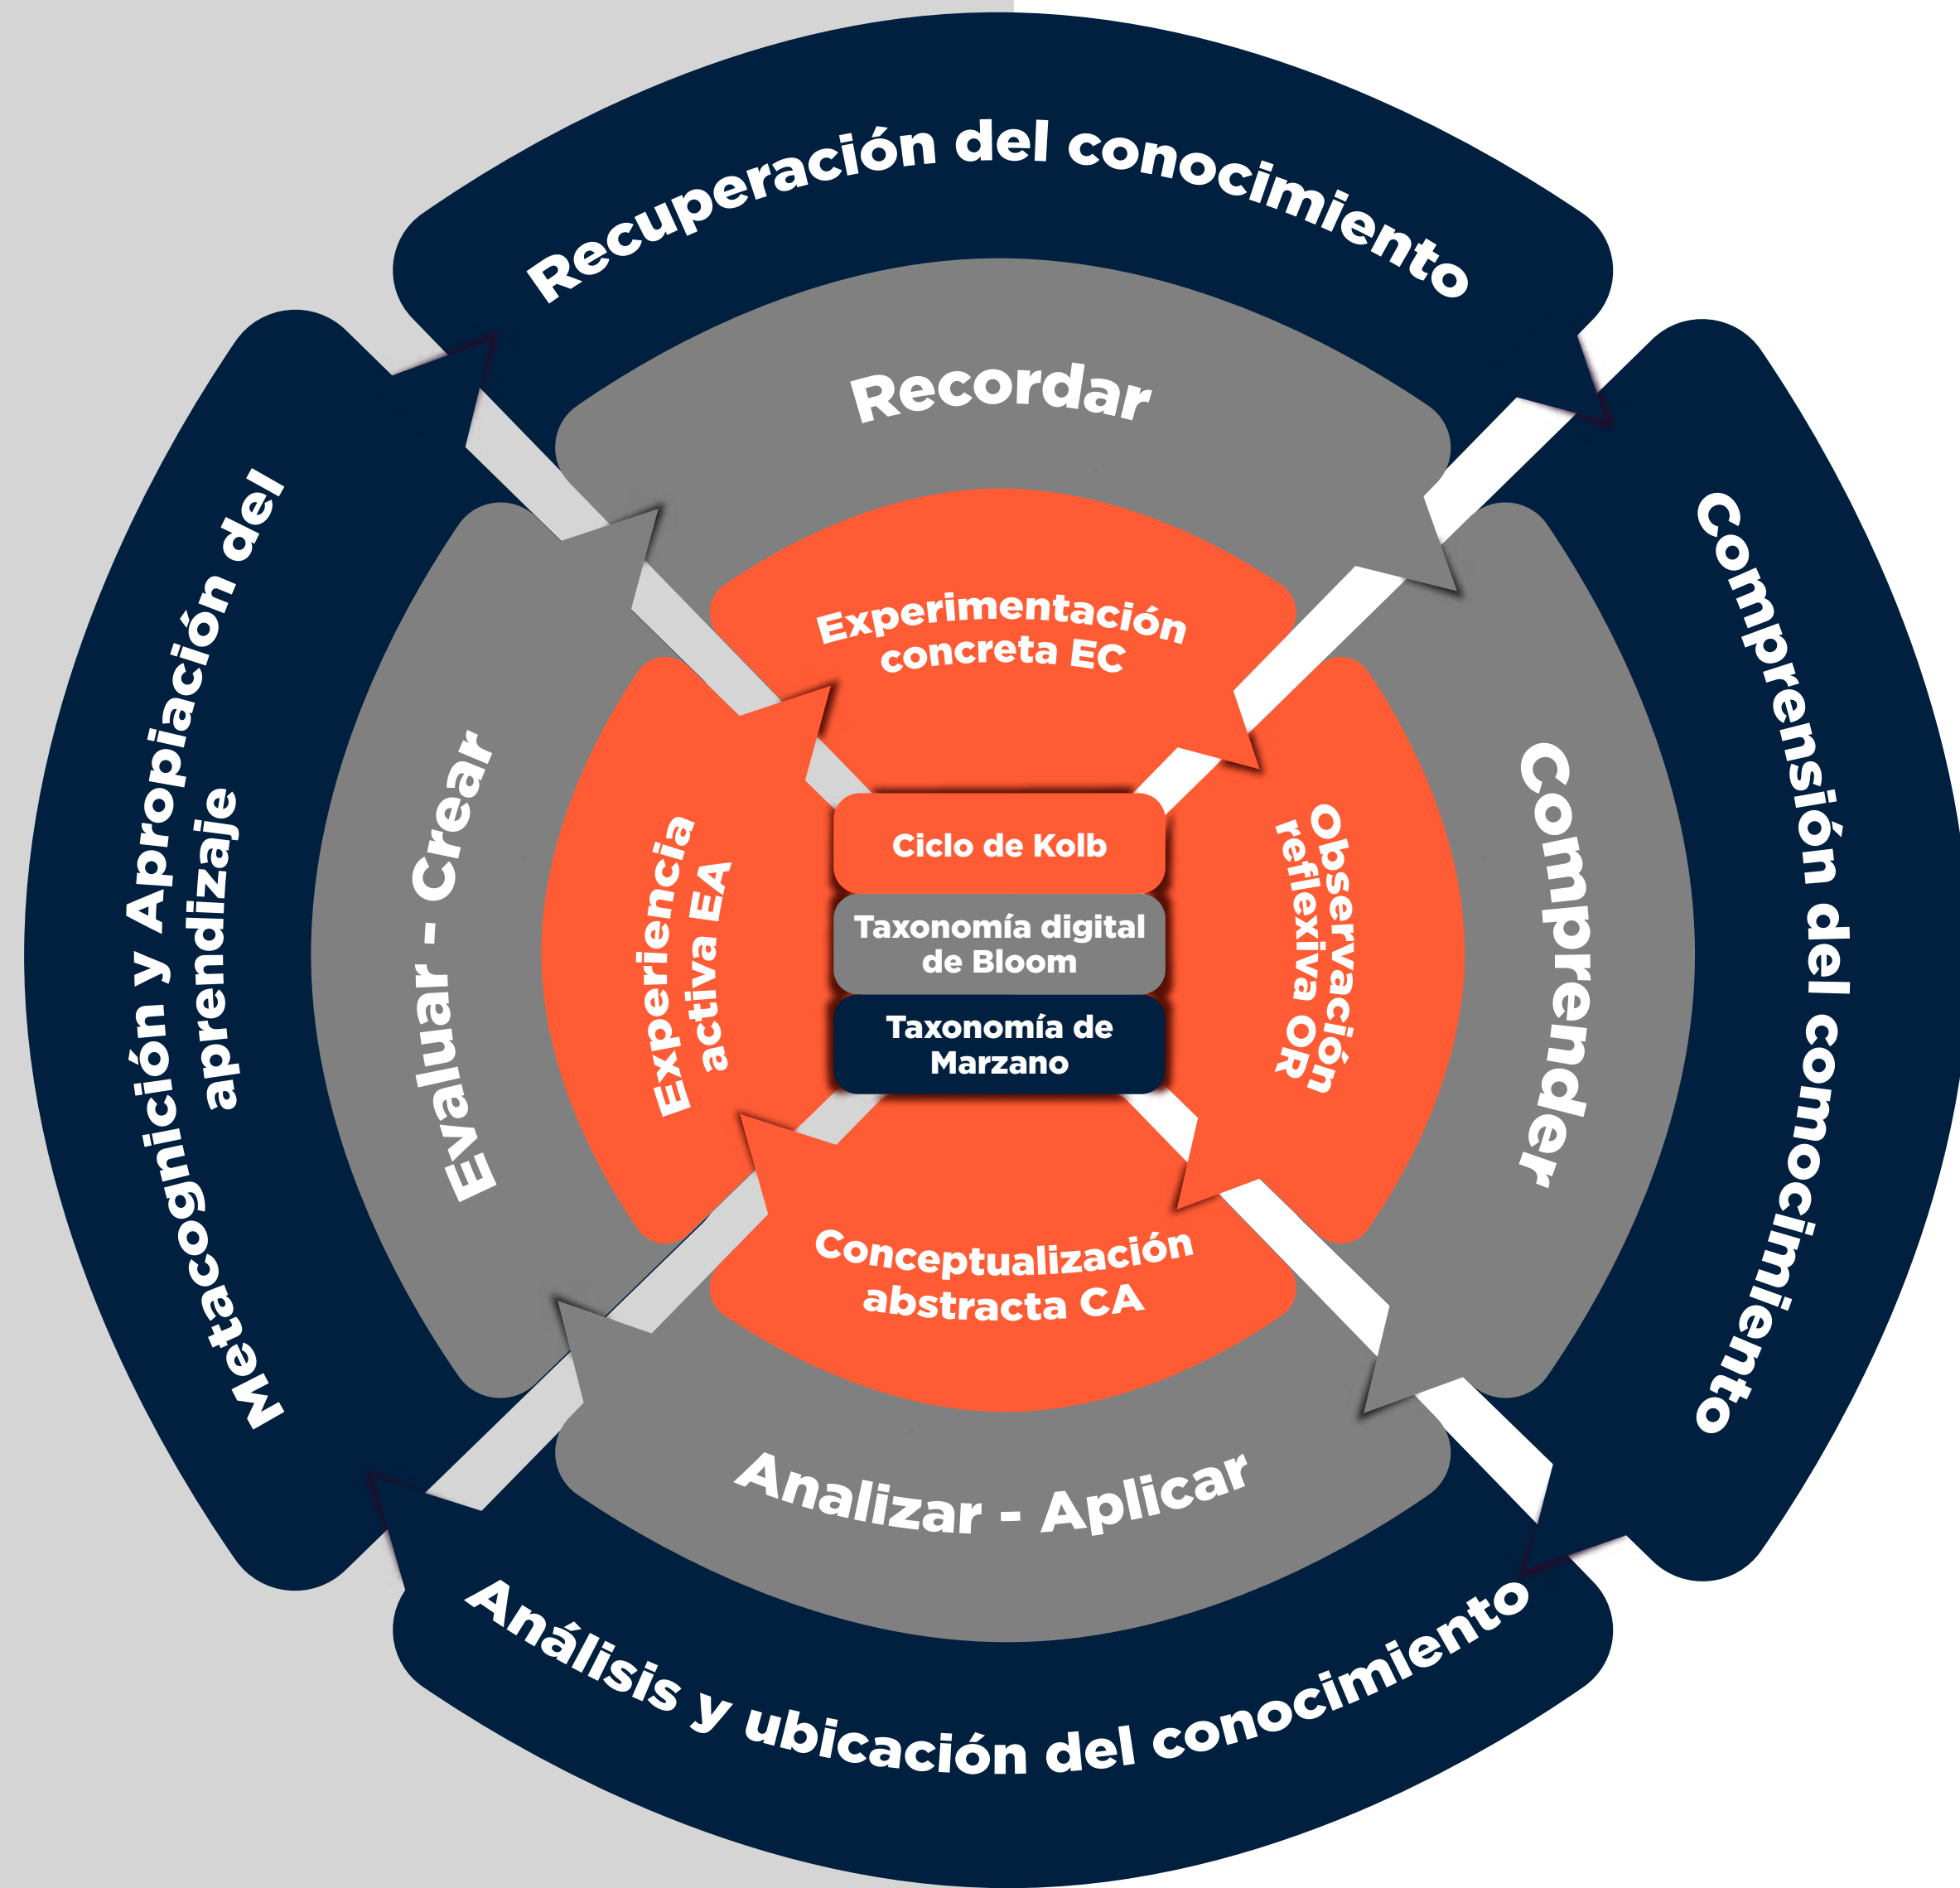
Recuperación del conocimiento

Comprensión del comocimiento

Análisis y ubicación del conocimiento

Metacognición y Apropiación del aprendizaje

Recordar

Comprender

Analizar - Aplicar

Evaluar - Crear

Experimentación concreta EC

Observación reflexiva OR

Conceptualización abstracta CA

Experiencia activa EA

Ciclo de Kolb

Taxonomía digital de Bloom

Taxonomía de Marzano